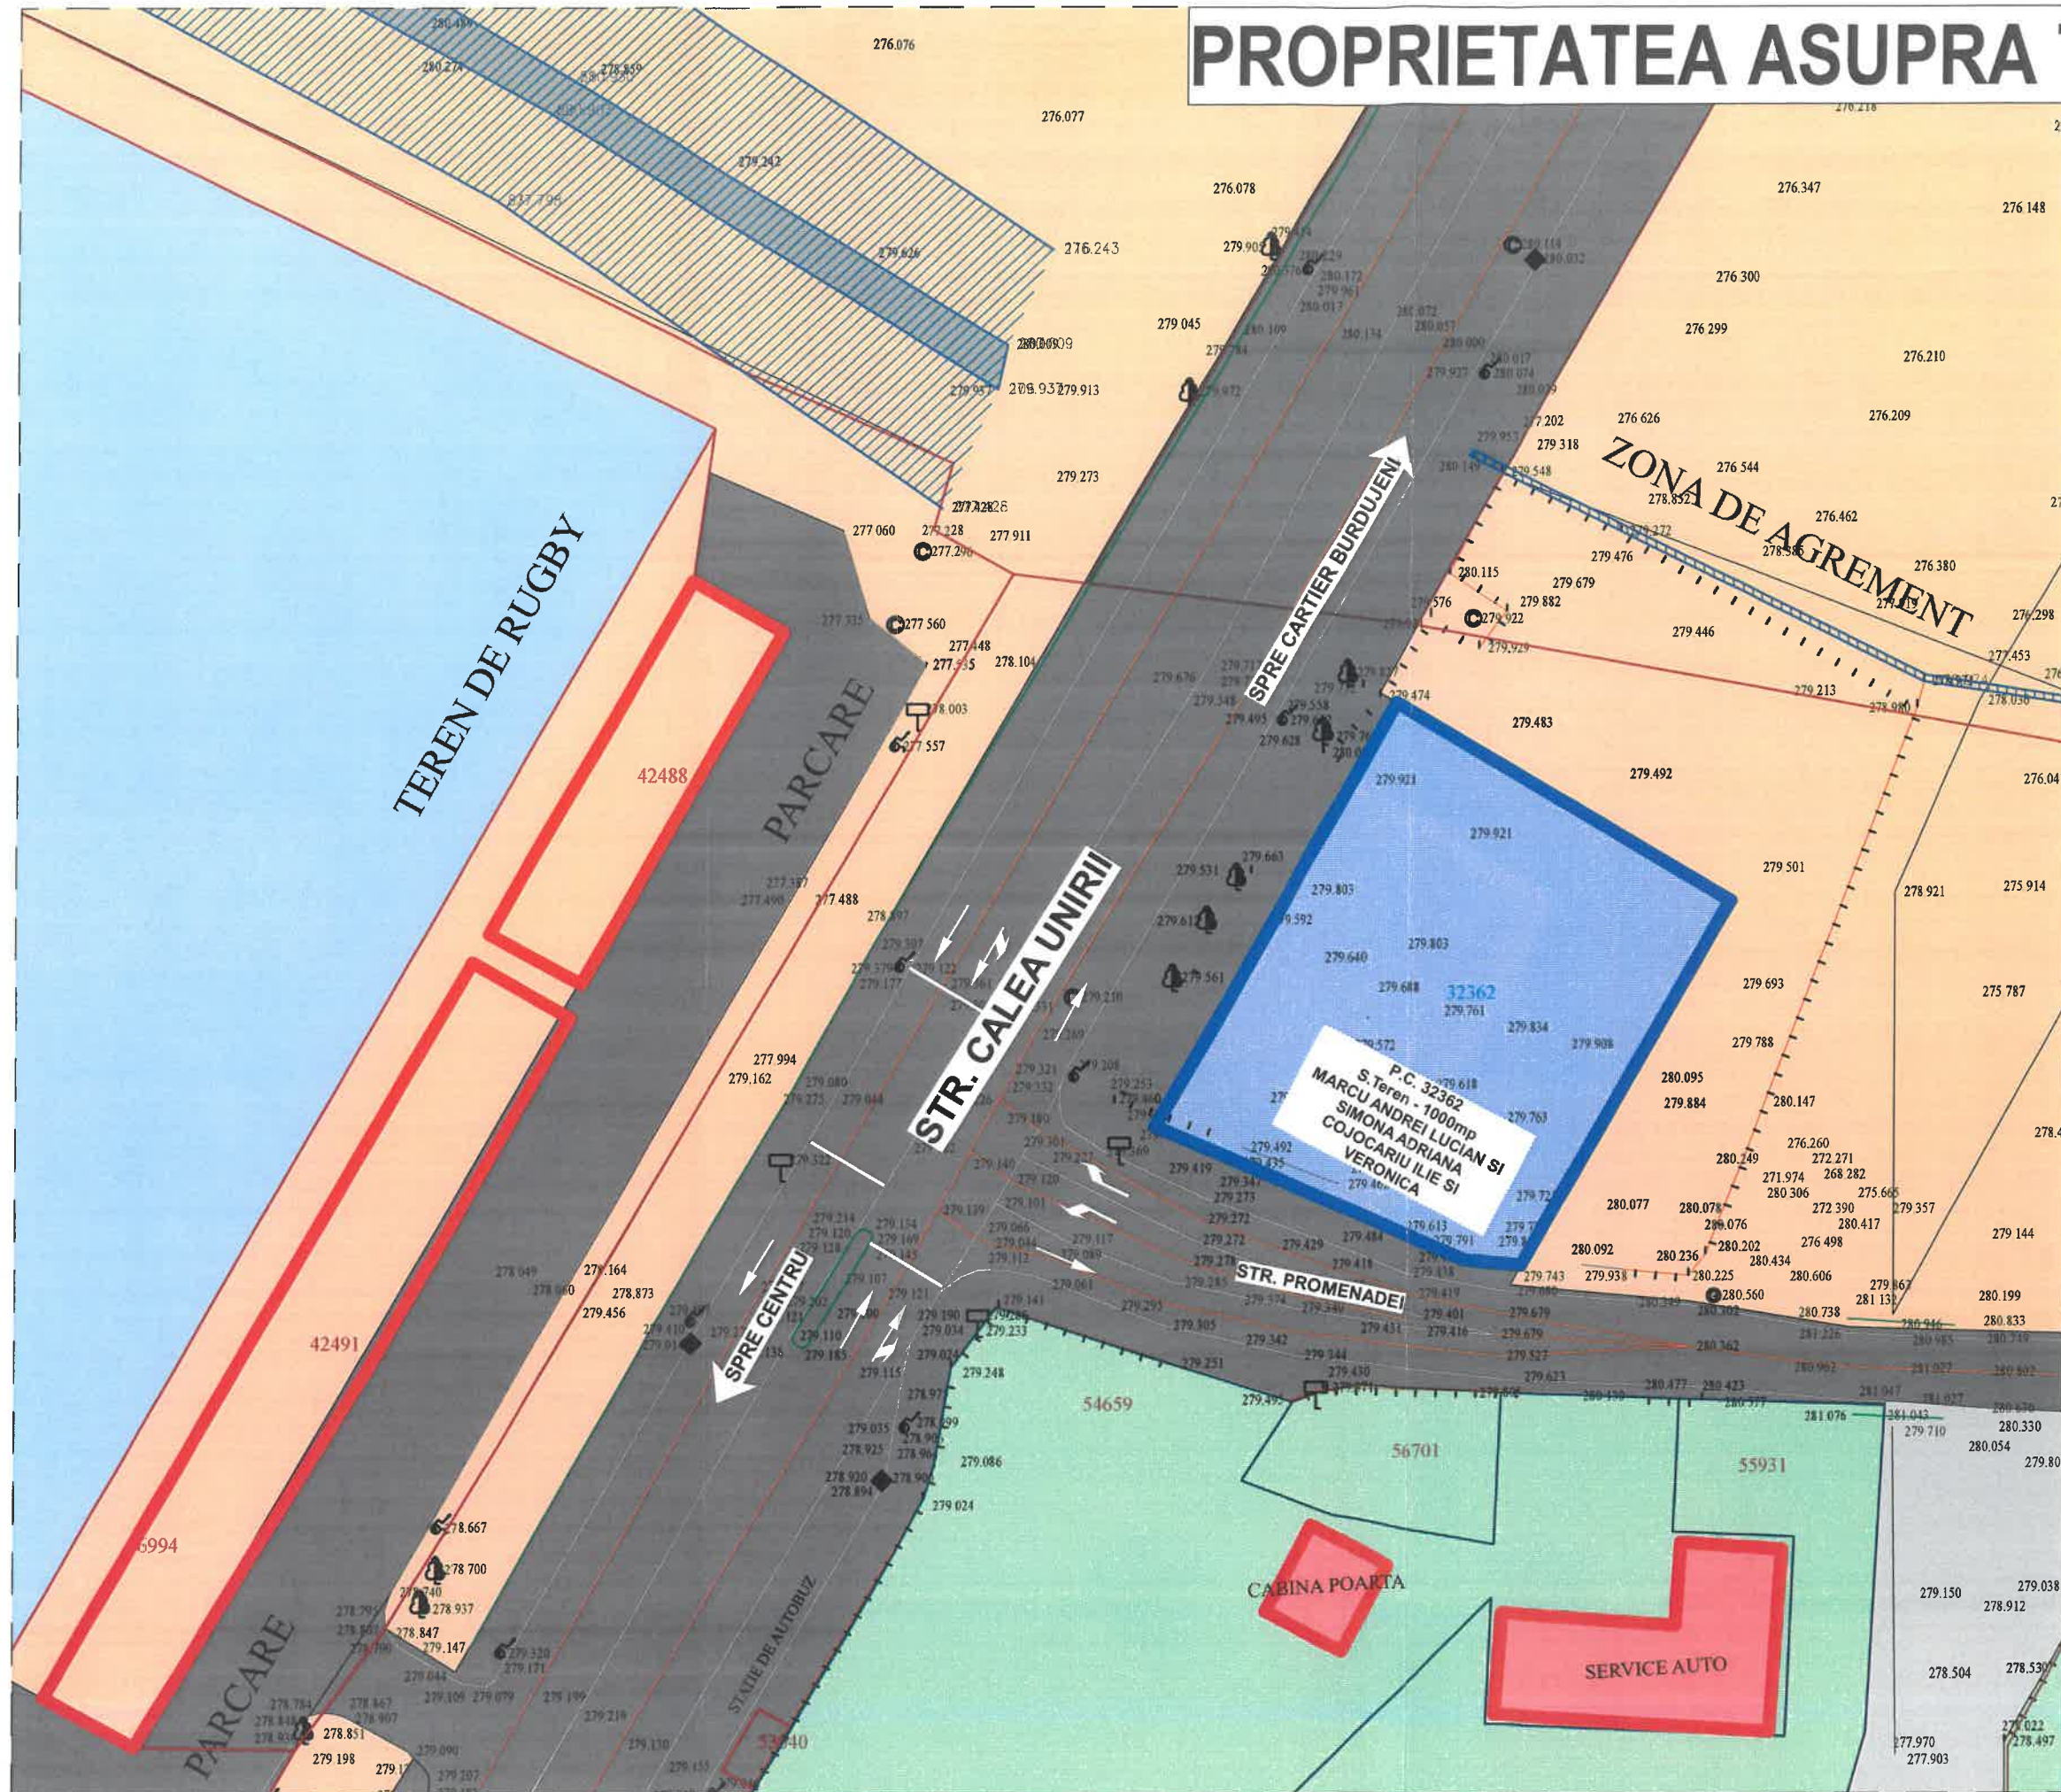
PROPRIETATEA ASUPRA T

TEREN DE RUGBY

PARCARE

PARCARE

42488

42491

5994

STR. CALEA UNIRII

SPRE CARTIER BURDUJENI

SPRE CENTRU

STATIE DE AUTOBUZ

ZONA DE AGREMENT

STR. PROMENADEI

32362

P.C. 32362
S.Teren - 1000mp
MARCU ANDREI LUCIAN SI
SIMONA ADRIANA
COJOCARIU ILIE SI
VERONICA

54659

56701

55931

CABINA POARTA

SERVICE AUTO

276.076
276.077
276.078
276.243
276.347
276 148
276 300
276 299
276.210
276 626
276.209
276 544
276.462
276 380
279 045
279.273
277 060
277 228
277 911
277 560
277 448
278.104
278.003
277 557
279.483
279.492
279.921
279 501
278 921
275 914
279 693
275 787
279 788
280.095
279.884
280.147
279 446
279 213
279 476
279 679
279 882
280.115
277.488
277.994
279.162
278.873
279.456
279.164
278.667
278 700
278.937
278.847
279.147
278.851
279 198
279.248
279.086
279 024
280.077
280.092
279.938
280 236
280.225
280.560
280.738
280.199
280.833
280.330
280.054
279.150
278.912
279.038
278.504
278.530
277.970
277.903
279 144
279 357